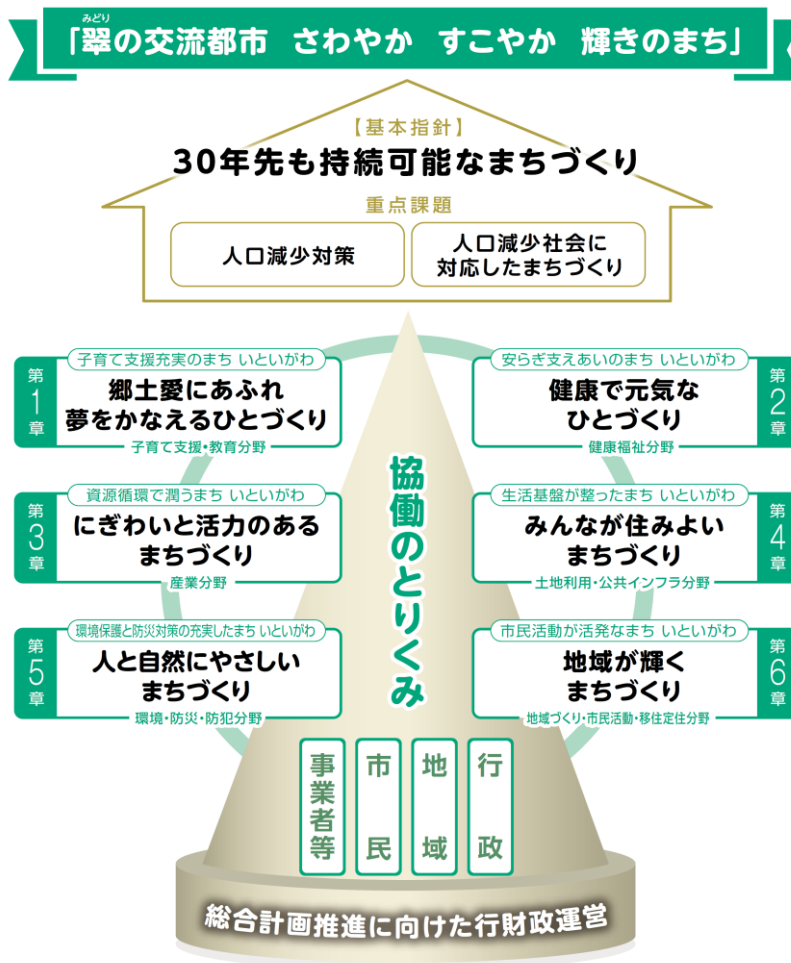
「翠(みどり)の交流都市　さわやか　すこやか　輝きのまち」

【基本指針】
30年先も持続可能なまちづくり

重点課題

人口減少対策

人口減少社会に対応したまちづくり

第1章
子育て支援充実のまち いといがわ
郷土愛にあふれ夢をかなえるひとづくり
子育て支援・教育分野

第2章
安らぎ支えあいのまち いといがわ
健康で元気なひとづくり
健康福祉分野

第3章
資源循環で潤うまち いといがわ
にぎわいと活力のあるまちづくり
産業分野

第4章
生活基盤が整ったまち いといがわ
みんなが住みよいまちづくり
土地利用・公共インフラ分野

第5章
環境保護と防災対策の充実したまち いといがわ
人と自然にやさしいまちづくり
環境・防災・防犯分野

第6章
市民活動が活発なまち いといがわ
地域が輝くまちづくり
地域づくり・市民活動・移住定住分野

協働のとりくみ

事業者等
市民
地域
行政

総合計画推進に向けた行財政運営